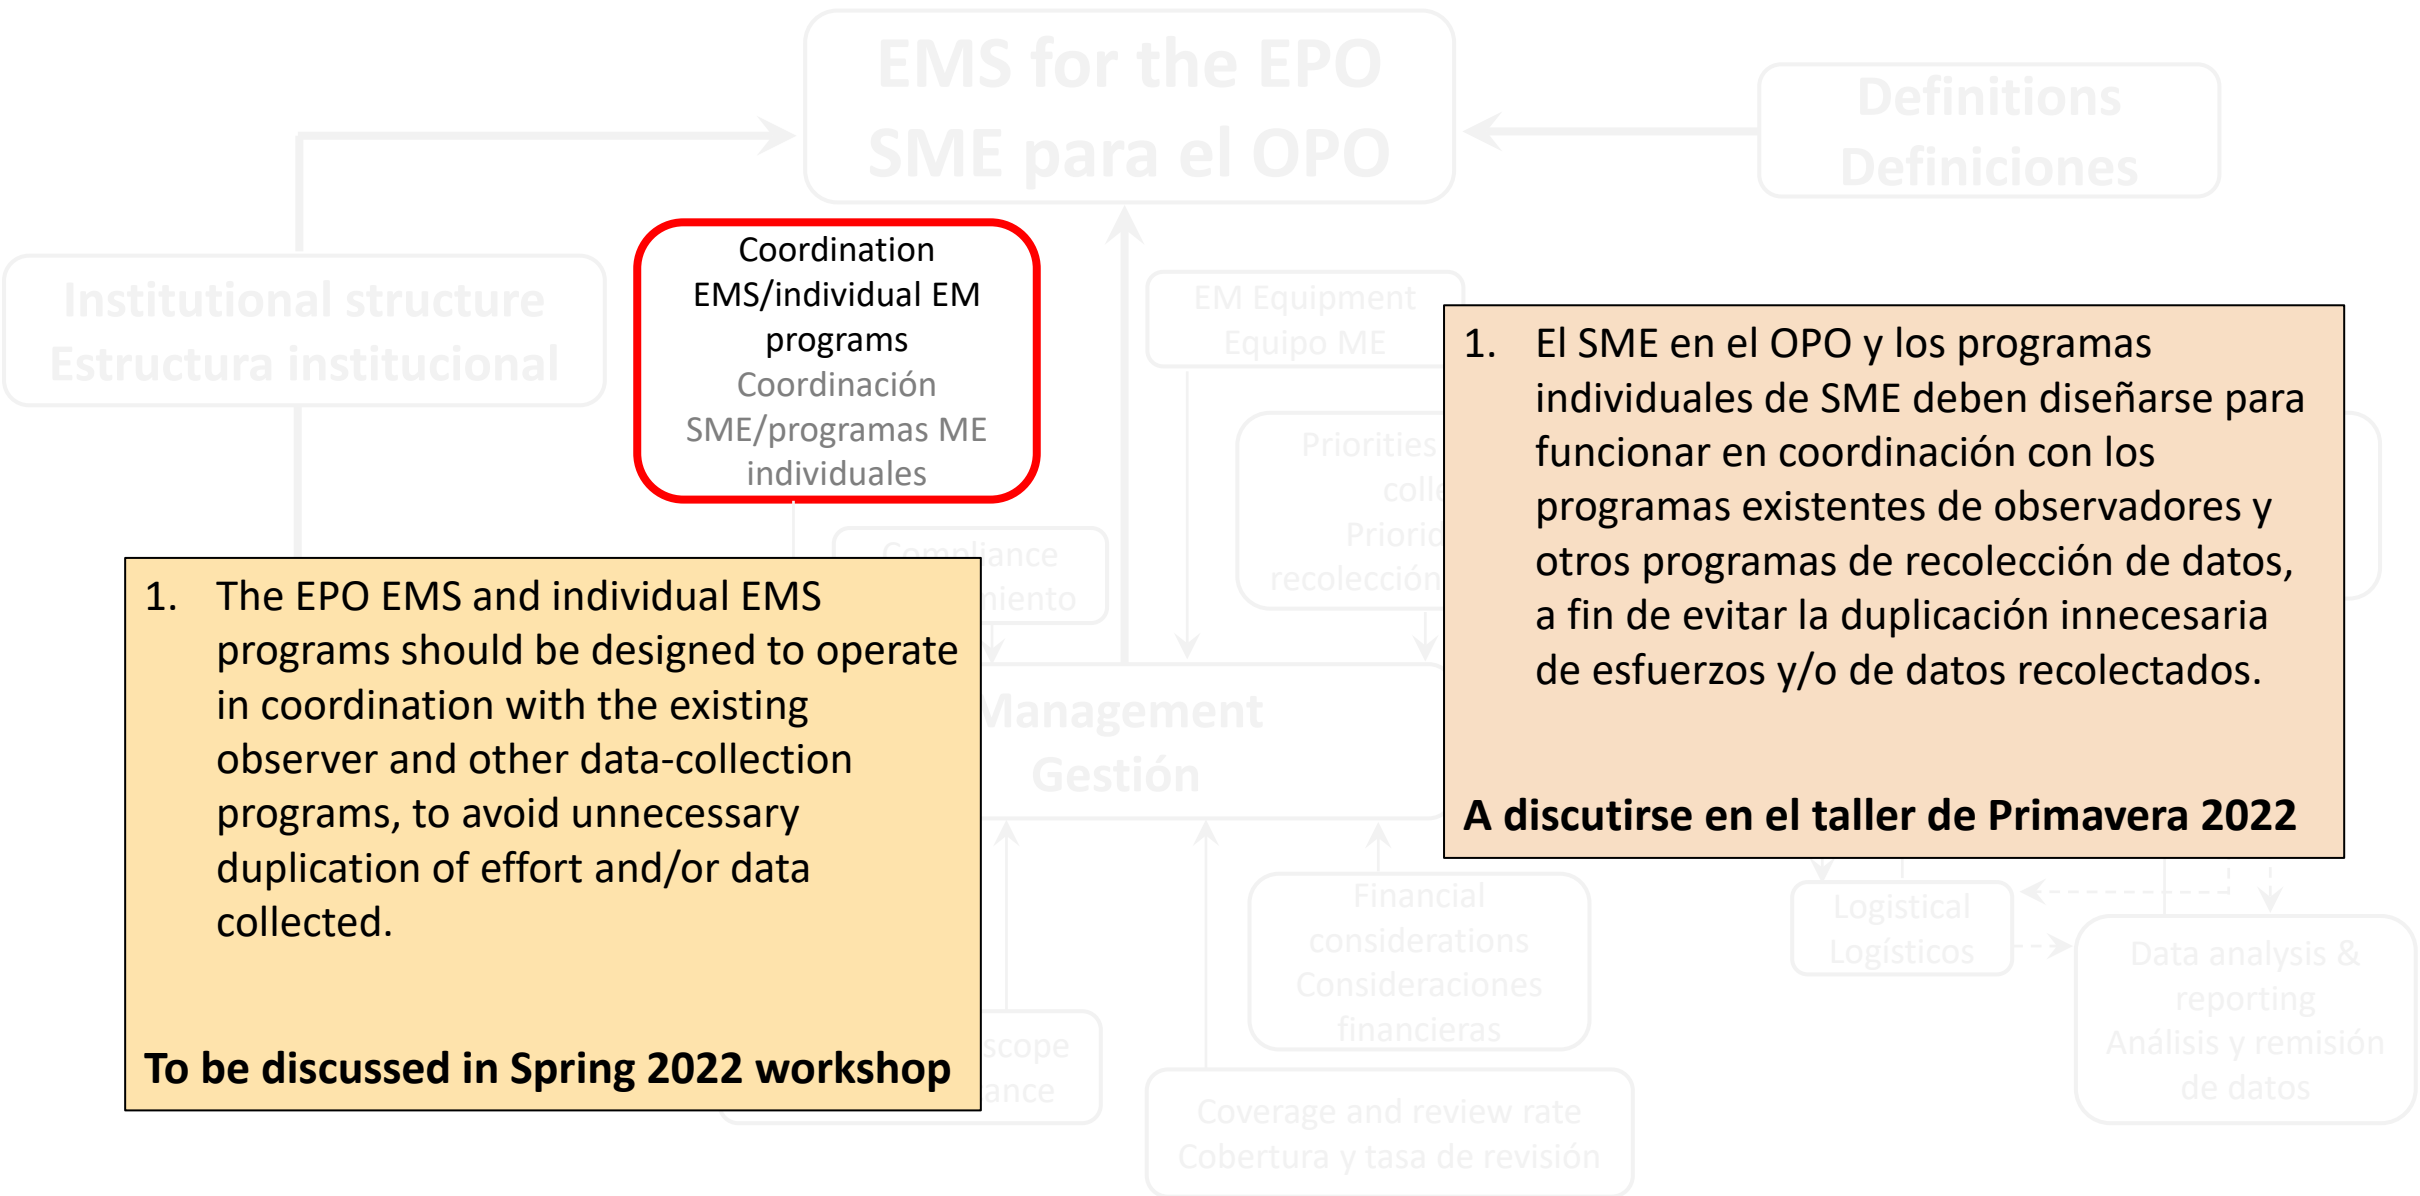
EMS for the EPO
SME para el OPO

Definitions
Definiciones

Institutional structure
Estructura institucional

Coordination EMS/individual EM programs
Coordinación SME/programas ME individuales

EM Equipment
Equipo ME

Priorities
colle
Priorid
recolección

Compliance
miento

Management
Gestión

1. The EPO EMS and individual EMS programs should be designed to operate in coordination with the existing observer and other data-collection programs, to avoid unnecessary duplication of effort and/or data collected.

To be discussed in Spring 2022 workshop

1. El SME en el OPO y los programas individuales de SME deben diseñarse para funcionar en coordinación con los programas existentes de observadores y otros programas de recolección de datos, a fin de evitar la duplicación innecesaria de esfuerzos y/o de datos recolectados.

A discutirse en el taller de Primavera 2022

scope
ance

Financial considerations
Consideraciones financieras

Logistical
Logísticos

Data analysis & reporting
Análisis y remisión de datos

Coverage and review rate
Cobertura y tasa de revisión